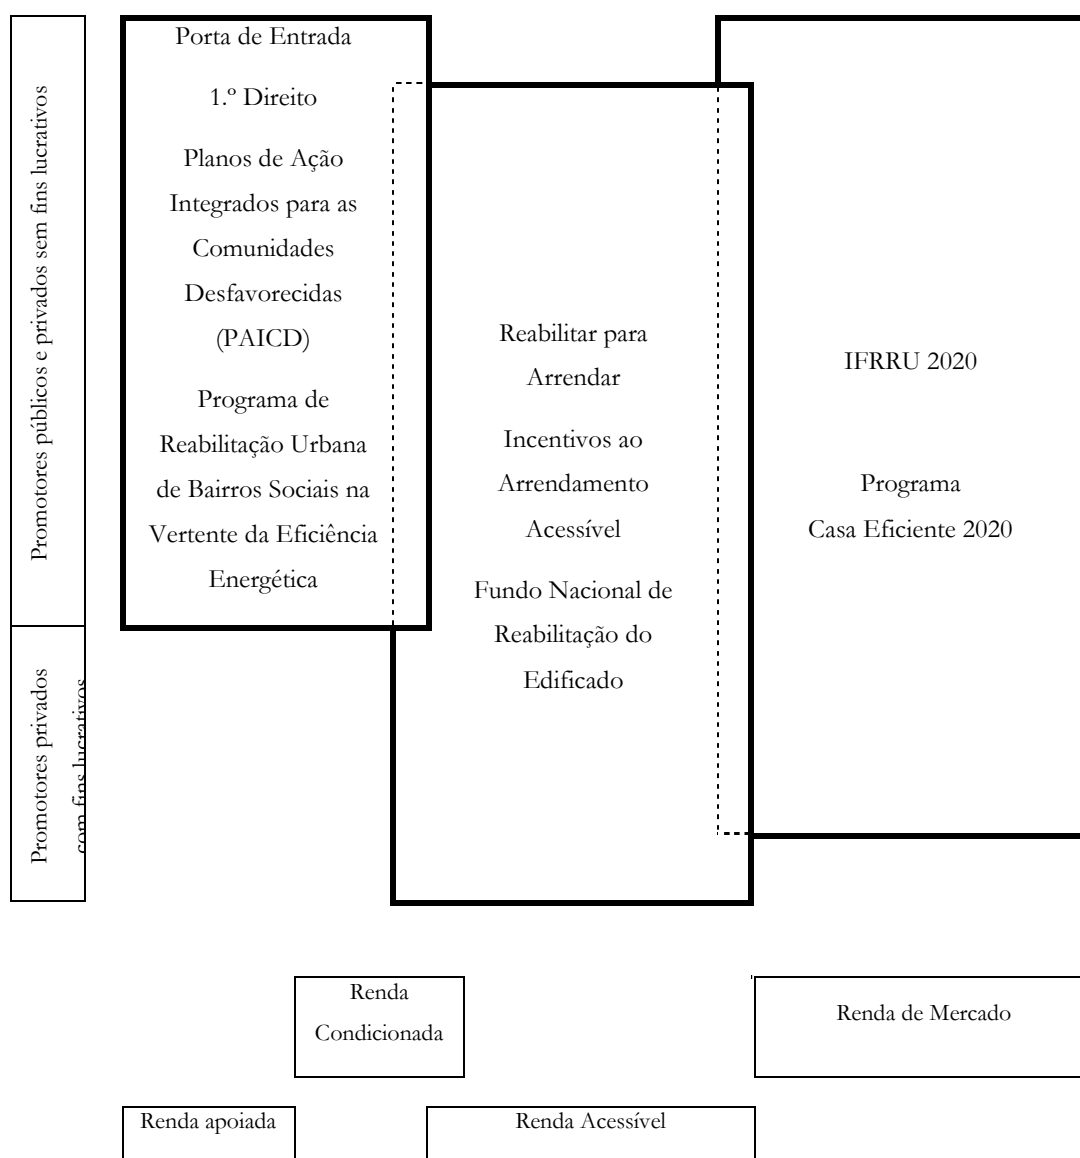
Promotores públicos e privados sem fins lucrativos

Promotores privados com fins lucrativos

Porta de Entrada

1.º Direito

Planos de Ação Integrados para as Comunidades Desfavorecidas (PAICD)

Programa de Reabilitação Urbana de Bairros Sociais na Vertente da Eficiência Energética

Reabilitar para Arrendar

Incentivos ao Arrendamento Acessível

Fundo Nacional de Reabilitação do Edificado

IFRRU 2020

Programa Casa Eficiente 2020

Renda Condicionada

Renda de Mercado

Renda apoiada

Renda Acessível